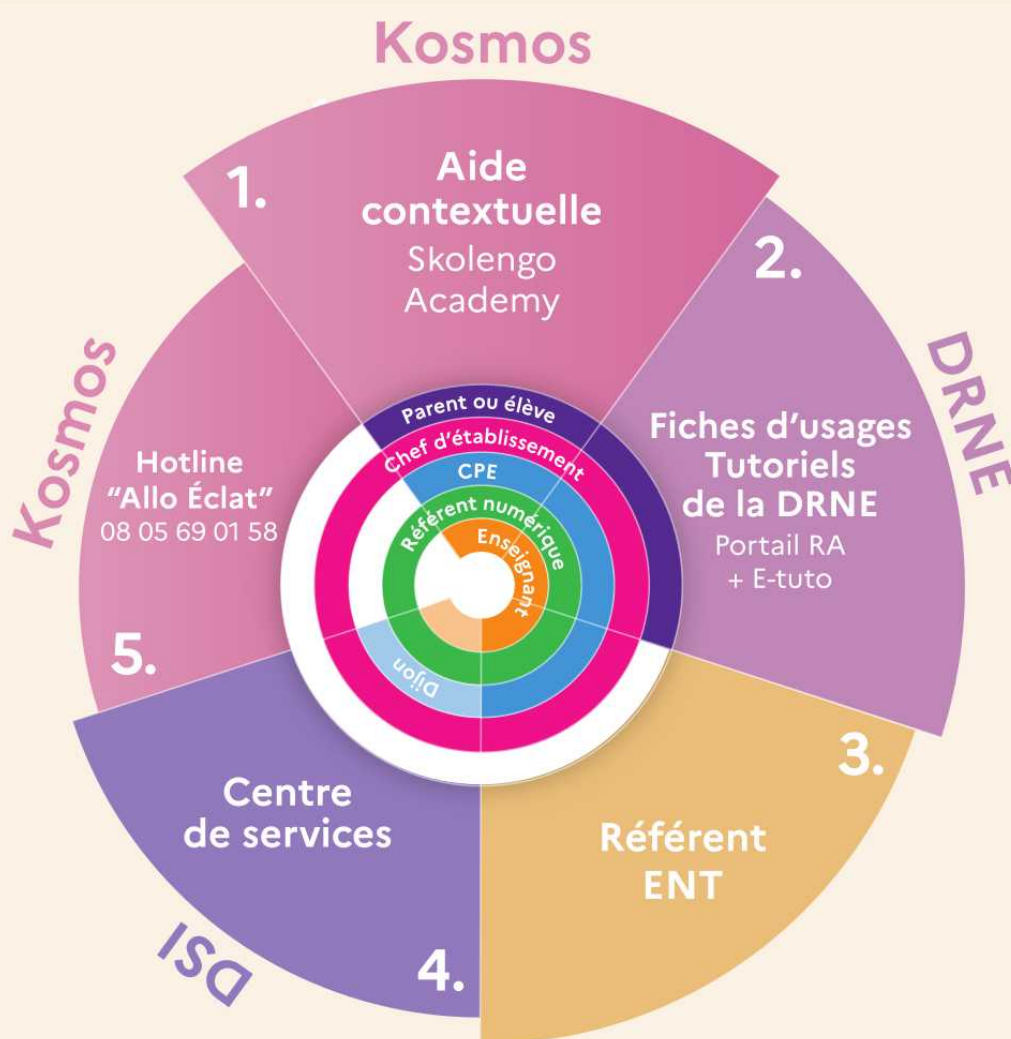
Kosmos

1.
Aide contextuelle
Skolengo Academy

2.
DRNE
Fiches d'usages Tutoriels de la DRNE
Portail RA + E-tuto

3.
Référent ENT

4.
DSI
Centre de services

5.
Kosmos
Hotline "Allo Éclat"
08 05 69 01 58

Parent ou élève
Chef d'établissement
CPE
Référent numérique
Enseignant
Dijon